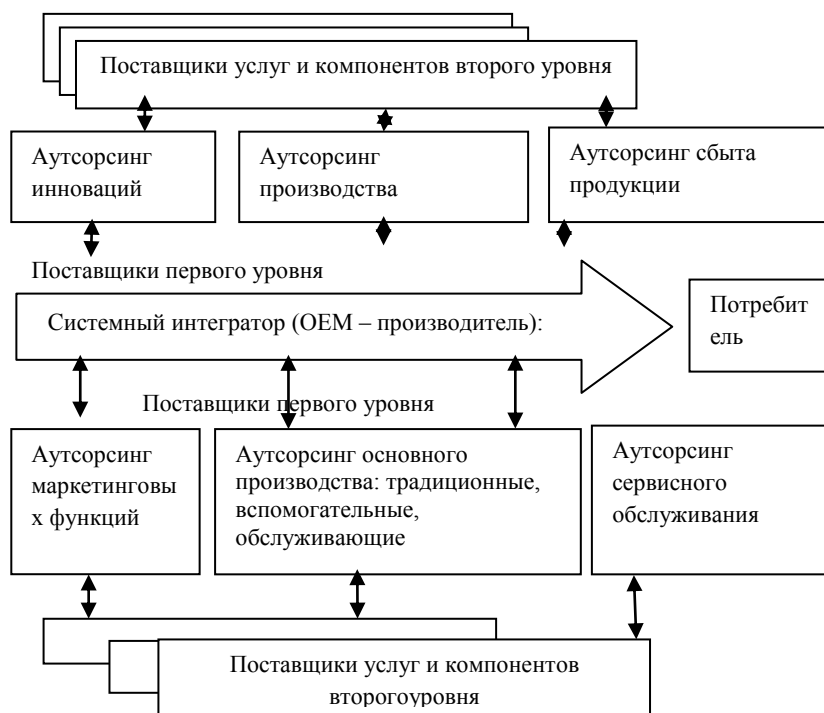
Поставщики услуг и компонентов второго уровня

Аутсорсинг инноваций

Аутсорсинг производства

Аутсорсинг сбыта продукции

Поставщики первого уровня

Системный интегратор (ОЕМ – производитель):

Потребит ель

Поставщики первого уровня

Аутсорсинг маркетинговы х функций

Аутсорсинг основного производства: традиционные, вспомогательные, обслуживающие

Аутсорсинг сервисного обслуживания

Поставщики услуг и компонентов второгоуровня